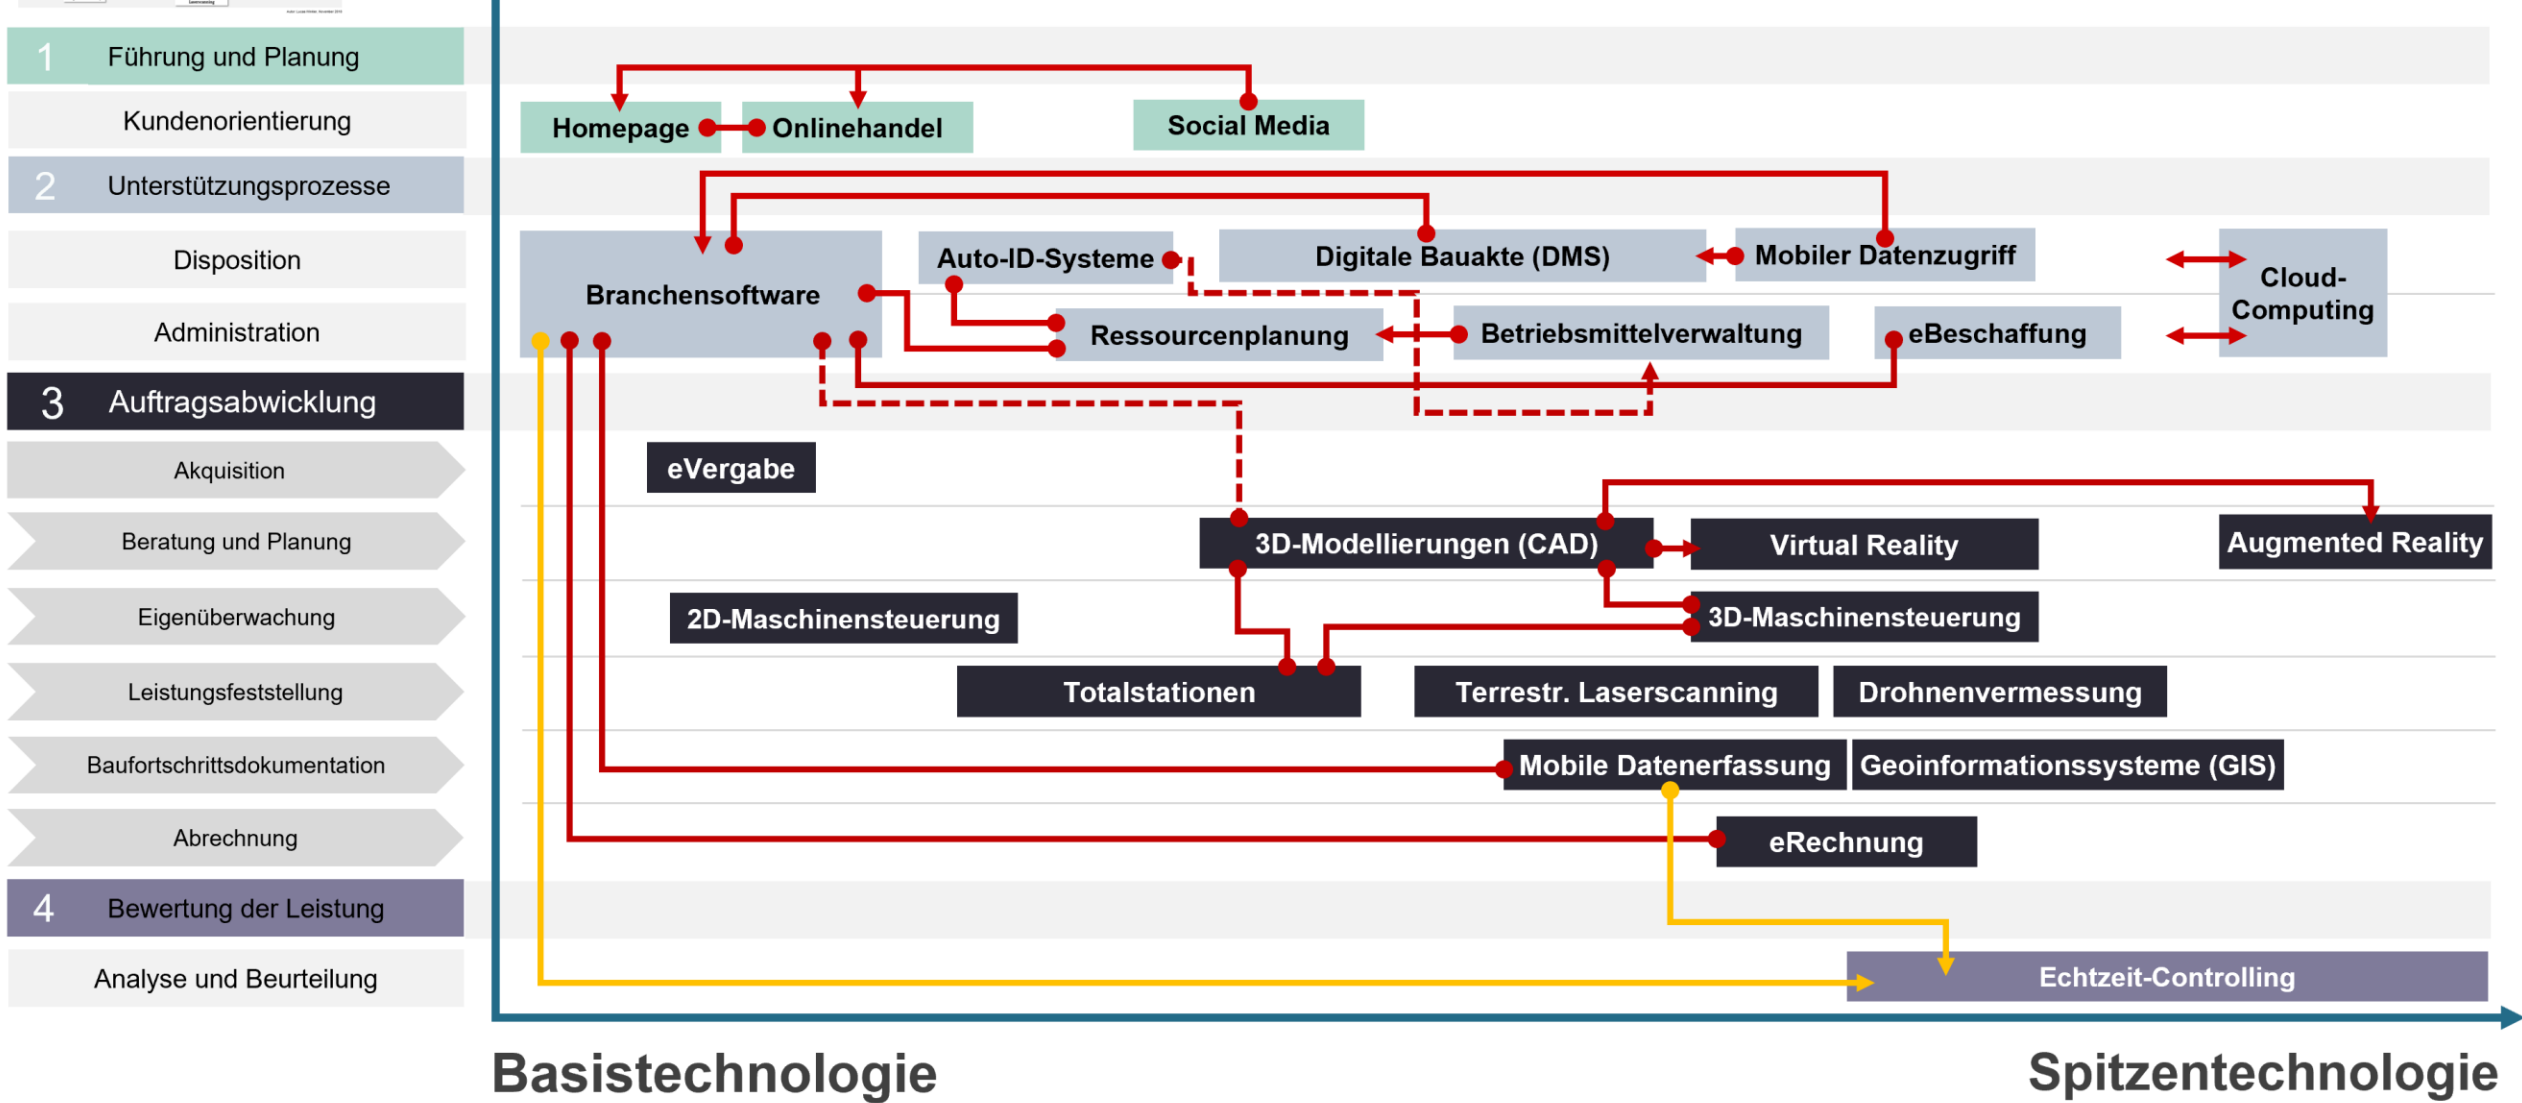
1 Führung und Planung

Kundenorientierung

2 Unterstützungsprozesse

Disposition

Administration

3 Auftragsabwicklung

Akquisition

Beratung und Planung

Eigenüberwachung

Leistungsfeststellung

Baufortschrittsdokumentation

Abrechnung

4 Bewertung der Leistung

Analyse und Beurteilung

Homepage

Onlinehandel

Social Media

Branchensoftware

Auto-ID-Systeme

Digitale Bauakte (DMS)

Mobiler Datenzugriff

Cloud-Computing

Ressourcenplanung

Betriebsmittelverwaltung

eBeschaffung

eVergabe

3D-Modellierungen (CAD)

Virtual Reality

Augmented Reality

2D-Maschinensteuerung

3D-Maschinensteuerung

Totalstationen

Terrestr. Laserscanning

Drohnenvermessung

Mobile Datenerfassung

Geoinformationssysteme (GIS)

eRechnung

Echtzeit-Controlling

Basistechnologie

Spitzentechnologie